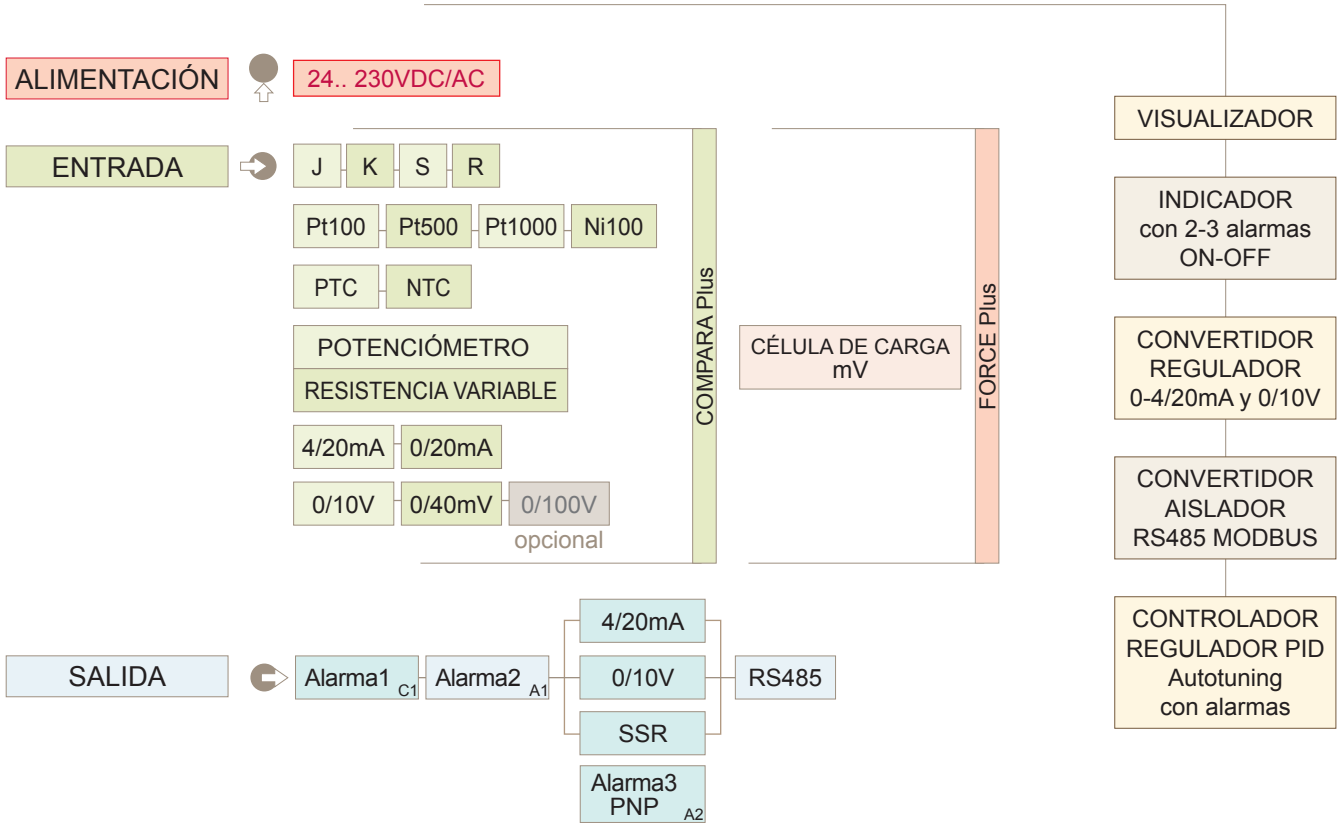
ALIMENTACIÓN

24.. 230VDC/AC

ENTRADA

J K S R

Pt100 Pt500 Pt1000 Ni100

PTC NTC

POTENCIÓMETRO

RESISTENCIA VARIABLE

4/20mA 0/20mA

0/10V 0/40mV 0/100V

opcional

COMPARA Plus

CÉLULA DE CARGA mV

FORCE Plus

VISUALIZADOR

INDICADOR con 2-3 alarmas ON-OFF

CONVERTIDOR REGULADOR 0-4/20mA y 0/10V

CONVERTIDOR AISLADOR RS485 MODBUS

CONTROLADOR REGULADOR PID Autotuning con alarmas

SALIDA

Alarma1 C1

Alarma2 A1

4/20mA

0/10V

SSR

RS485

Alarma3 PNP A2